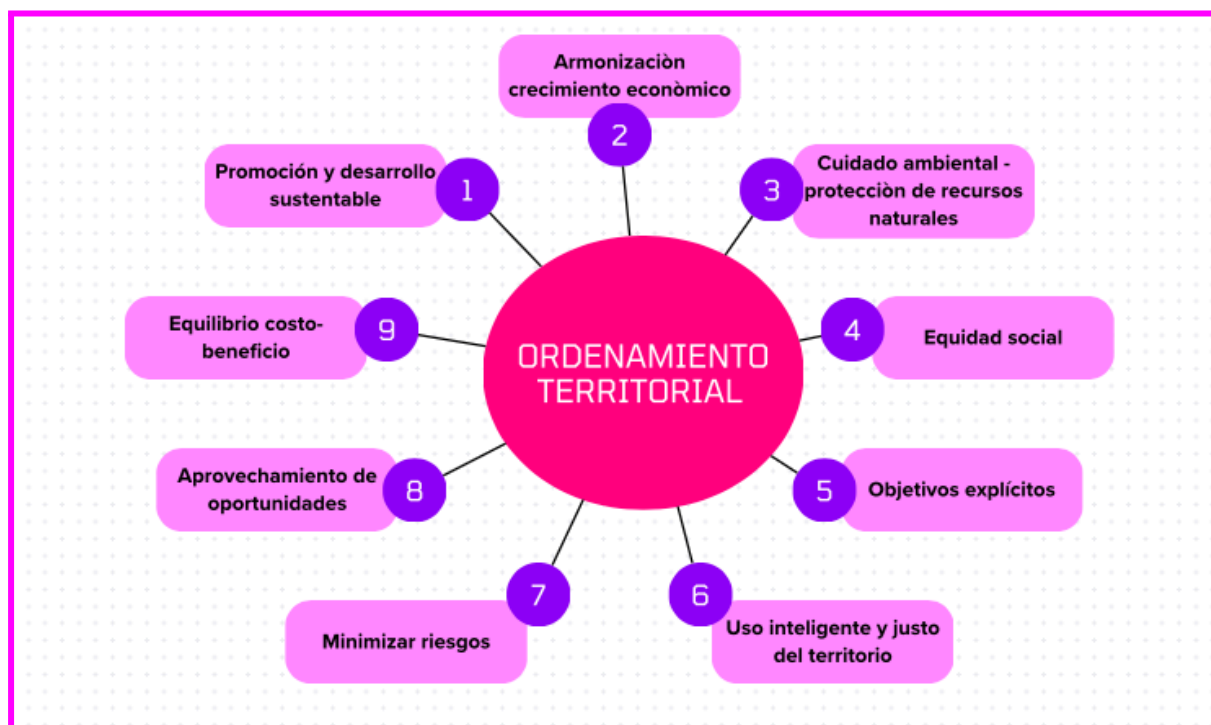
Armonizaciòn crecimiento econòmico

2

Promoción y desarrollo sustentable

1

3

Cuidado ambiental - protecciòn de recursos naturales

ORDENAMIENTO TERRITORIAL

Equilibrio costo-beneficio

9

4

Equidad social

Aprovechamiento de oportunidades

8

5

Objetivos explícitos

7

Minimizar riesgos

6

Uso inteligente y justo del territorio